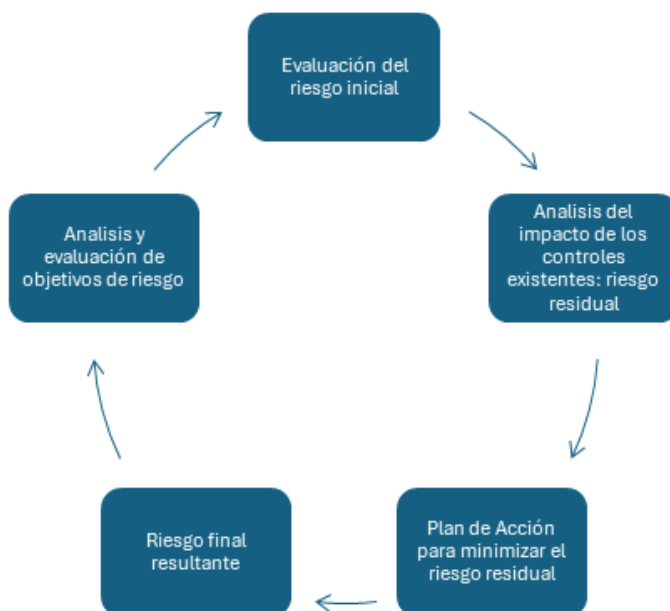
Evaluación del riesgo inicial

Analisis del impacto de los controles existentes: riesgo residual

Plan de Acción para minimizar el riesgo residual

Riesgo final resultante

Analisis y evaluación de objetivos de riesgo